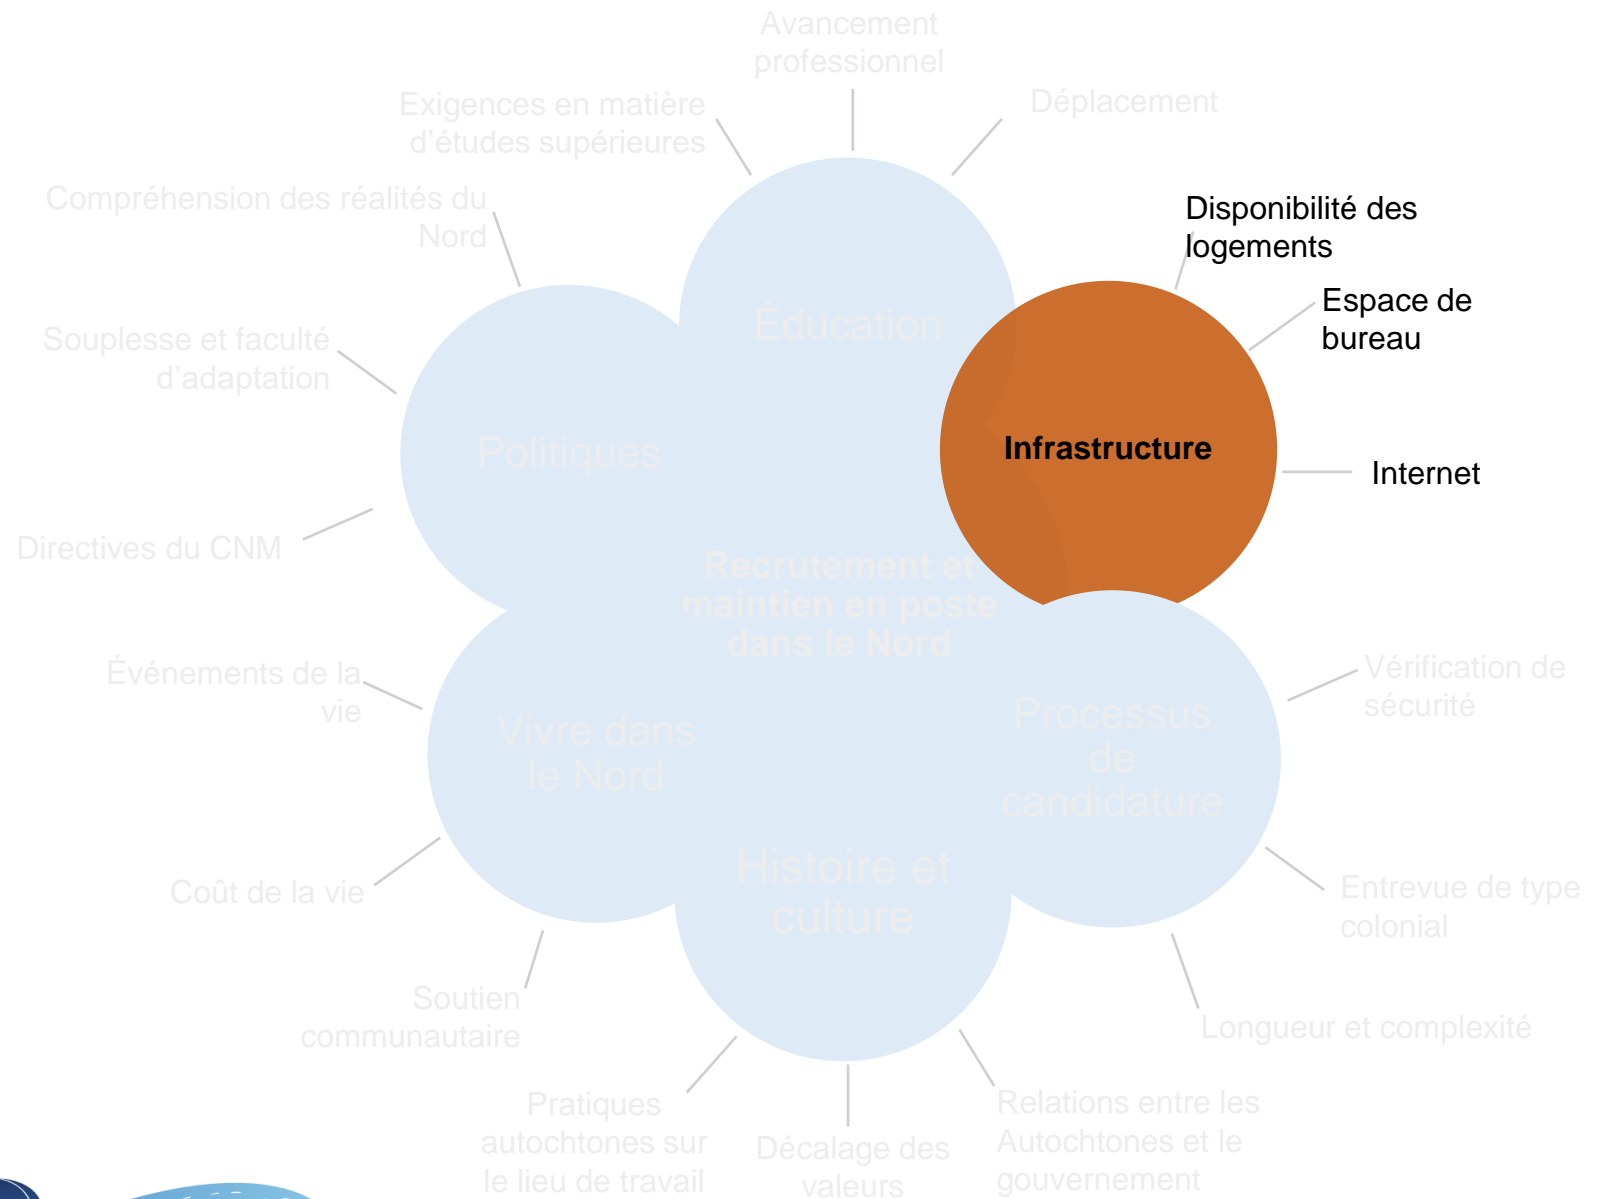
Avancement professionnel

Déplacement

Exigences en matière d'études supérieures

Compréhension des réalités du Nord

Souplesse et faculté d'adaptation

Directives du CNM

Événements de la vie

Coût de la vie

Soutien communautaire

Pratiques autochtones sur le lieu de travail

Décalage des valeurs

Relations entre les Autochtones et le gouvernement

Longueur et complexité

Entrevue de type colonial

Vérification de sécurité

Disponibilité des logements

Espace de bureau

Internet

Éducation

Politiques

Infrastructure

Recrutement et maintien en poste dans le Nord

Vivre dans le Nord

Processus de candidature

Histoire et culture